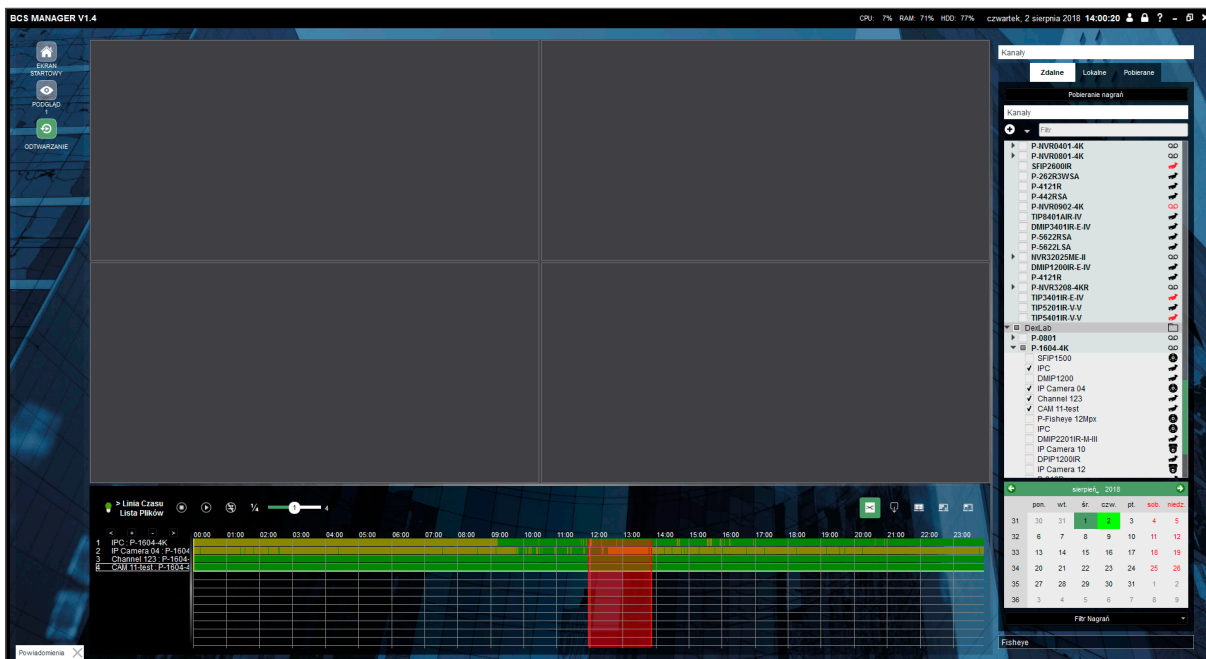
BCS MANAGER V1.4

CPU: 7% RAM: 71% HDD: 77% czwartek, 2 sierpnia 2018 14:00:20

EKRAN STARTOWY

PODGLĄD 1

ODTWARZANIE

Kanały

Zdalne Lokalne Pobierane

Pobieranie nagrań

Kanały

Filtr

P-NVR0401-4K
P-NVR0801-4K
SFIP2600IR
P-262R3WSA
P-4121R
P-442RSA
P-NVR0902-4K
TIP8401AIR-IV
DMIP3401IR-E-IV
P-5622RSA
P-5622LSA
NVR32025ME-II
DMIP1200IR-E-IV
P-4121R
P-NVR3208-4KR
TIP3401IR-E-IV
TIP5201IR-V-V
TIP5401IR-V-V
DexLab
P-0801
P-1604-4K
SFIP1500
IPC
DMIP1200
IP Camera 04
Channel 123
CAM 11-test
P-Fisheye 12Mpx
IPC
DMIP2201IR-M-III
IP Camera 10
DPIP1200IR
IP Camera 12

sierpień, 2018

| | pon. | wt. | śr. | czw. | pt. | sob. | niedz. |
|---|---|---|---|---|---|---|---|
| 31 | 30 | 31 | 1 | 2 | 3 | 4 | 5 |
| 32 | 6 | 7 | 8 | 9 | 10 | 11 | 12 |
| 33 | 13 | 14 | 15 | 16 | 17 | 18 | 19 |
| 34 | 20 | 21 | 22 | 23 | 24 | 25 | 26 |
| 35 | 27 | 28 | 29 | 30 | 31 | 1 | 2 |
| 36 | 3 | 4 | 5 | 6 | 7 | 8 | 9 |

Filtr Nagrań

Fisheye

> Linia Czasu
Lista Plików

¼

4

00:00 01:00 02:00 03:00 04:00 05:00 06:00 07:00 08:00 09:00 10:00 11:00 12:00 13:00 14:00 15:00 16:00 17:00 18:00 19:00 20:00 21:00 22:00 23:00

1 IPC : P-1604-4K
2 IP Camera 04 : P-1604
3 Channel 123 : P-1604-
4 CAM 11-test : P-1604-4

Powiadomienia